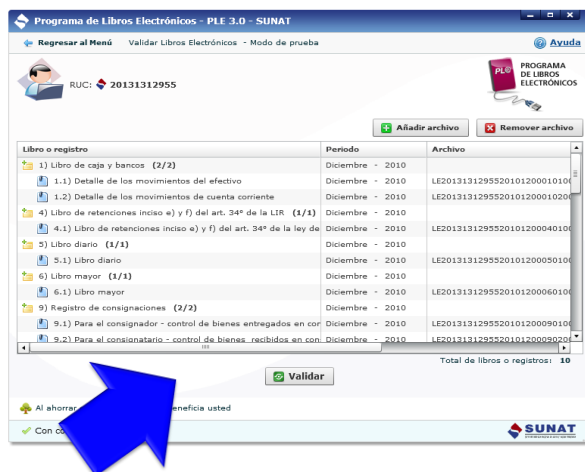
Programa de Libros Electrónicos - PLE 3.0 - SUNAT

Regresar al Menú   Validar Libros Electrónicos - Modo de prueba   Ayuda

RUC: 20131312955

PROGRAMA DE LIBROS ELECTRÓNICOS

Añadir archivo   Remover archivo

| Libro o registro | Periodo | Archivo |
|---|---|---|
| 1) Libro de caja y bancos (2/2) | Diciembre - 2010 | |
| 1.1) Detalle de los movimientos del efectivo | Diciembre - 2010 | LE2013131295520101200010100 |
| 1.2) Detalle de los movimientos de cuenta corriente | Diciembre - 2010 | LE2013131295520101200010200 |
| 4) Libro de retenciones inciso e) y f) del art. 34° de la LIR (1/1) | Diciembre - 2010 | |
| 4.1) Libro de retenciones inciso e) y f) del art. 34° de la ley de | Diciembre - 2010 | LE2013131295520101200040100 |
| 5) Libro diario (1/1) | Diciembre - 2010 | |
| 5.1) Libro diario | Diciembre - 2010 | LE2013131295520101200050100 |
| 6) Libro mayor (1/1) | Diciembre - 2010 | |
| 6.1) Libro mayor | Diciembre - 2010 | LE2013131295520101200060100 |
| 9) Registro de consignaciones (2/2) | Diciembre - 2010 | |
| 9.1) Para el consignador - control de bienes entregados en con | Diciembre - 2010 | LE2013131295520101200090100 |
| 9.2) Para el consignatario - control de bienes recibidos en con | Diciembre - 2010 | LE2013131295520101200090200 |

Total de libros o registros: 10

Validar

Al ahorrar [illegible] beneficia usted

Con co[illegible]

SUNAT